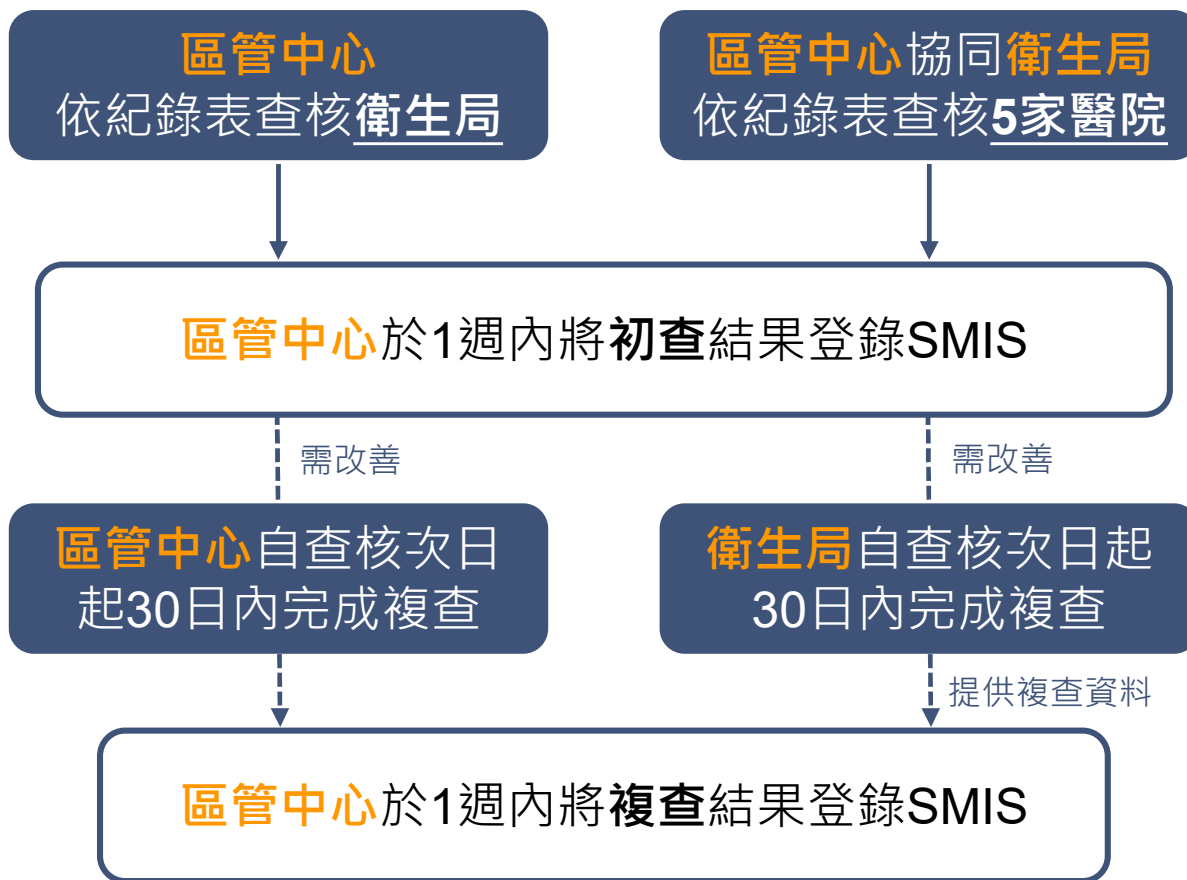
區管中心
依紀錄表查核衛生局

區管中心協同衛生局
依紀錄表查核5家醫院

區管中心於1週內將初查結果登錄SMIS

需改善

需改善

區管中心自查核次日起30日內完成複查

衛生局自查核次日起30日內完成複查

提供複查資料

區管中心於1週內將複查結果登錄SMIS